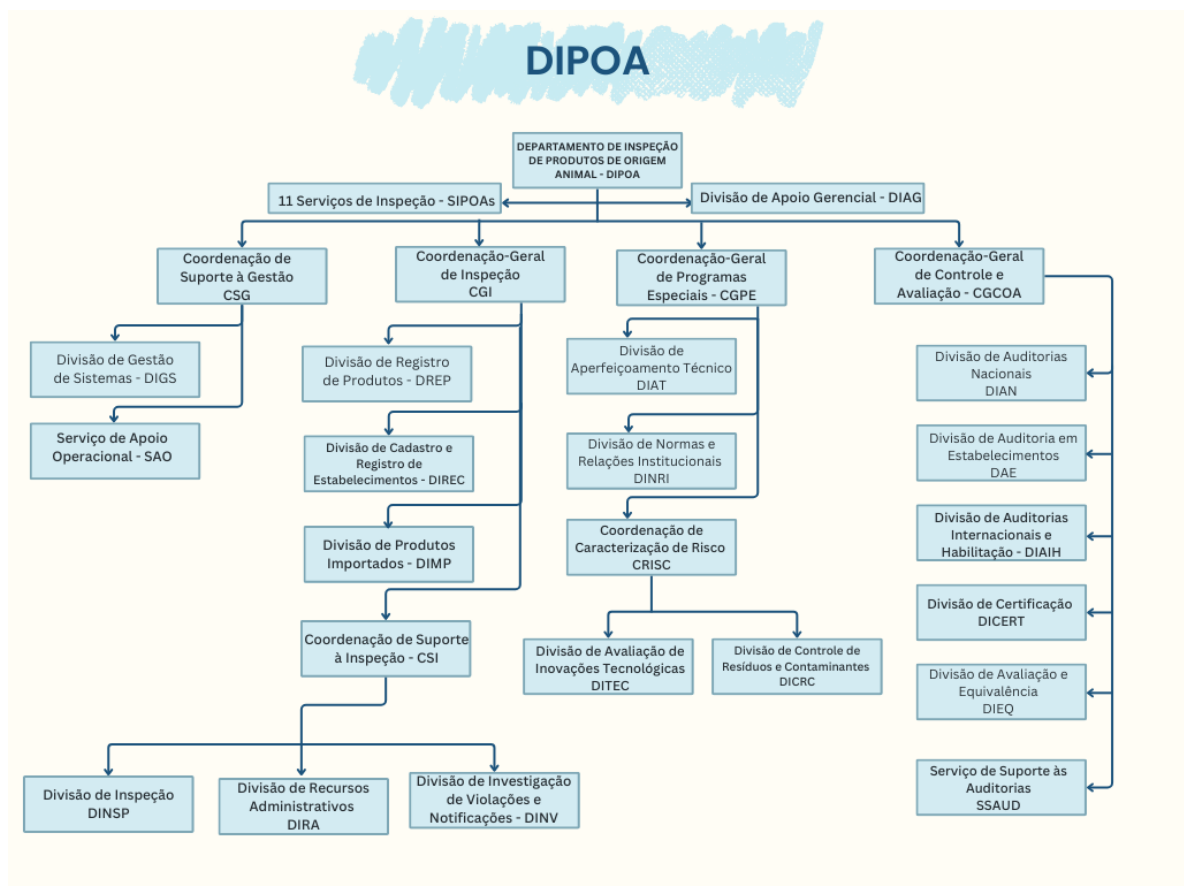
DIPOA

DEPARTAMENTO DE INSPEÇÃO DE PRODUTOS DE ORIGEM ANIMAL - DIPOA

11 Serviços de Inspeção - SIPOAs

Divisão de Apoio Gerencial - DIAG

Coordenação de Suporte à Gestão CSG

Divisão de Gestão de Sistemas - DIGS

Serviço de Apoio Operacional - SAO

Coordenação-Geral de Inspeção CGI

Divisão de Registro de Produtos - DREP

Divisão de Cadastro e Registro de Estabelecimentos - DIREC

Divisão de Produtos Importados - DIMP

Coordenação de Suporte à Inspeção - CSI

Divisão de Inspeção DINSP

Divisão de Recursos Administrativos DIRA

Divisão de Investigação de Violações e Notificações - DINV

Coordenação-Geral de Programas Especiais - CGPE

Divisão de Aperfeiçoamento Técnico DIAT

Divisão de Normas e Relações Institucionais DINRI

Coordenação de Caracterização de Risco CRISC

Divisão de Avaliação de Inovações Tecnológicas DITEC

Divisão de Controle de Resíduos e Contaminantes DICRC

Coordenação-Geral de Controle e Avaliação - CGCOA

Divisão de Auditorias Nacionais DIAN

Divisão de Auditoria em Estabelecimentos DAE

Divisão de Auditorias Internacionais e Habilitação - DIAIH

Divisão de Certificação DICERT

Divisão de Avaliação e Equivalência DIEQ

Serviço de Suporte às Auditorias SSAUD